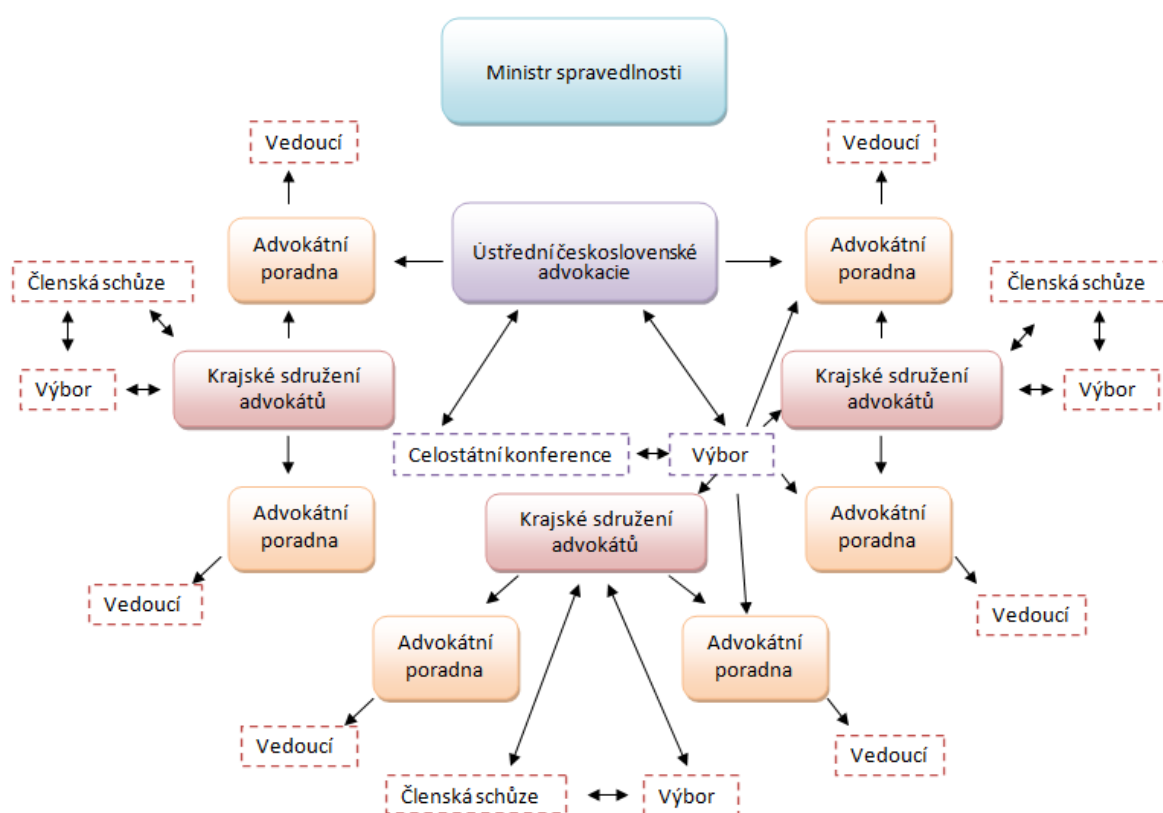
Ministr spravedlnosti

Vedoucí

Vedoucí

Advokátní poradna

Ústřední československé advokacie

Advokátní poradna

Členská schůze

Členská schůze

Výbor

Krajské sdružení advokátů

Krajské sdružení advokátů

Výbor

Celostátní konference

Výbor

Advokátní poradna

Krajské sdružení advokátů

Advokátní poradna

Vedoucí

Vedoucí

Advokátní poradna

Advokátní poradna

Vedoucí

Vedoucí

Členská schůze

Výbor